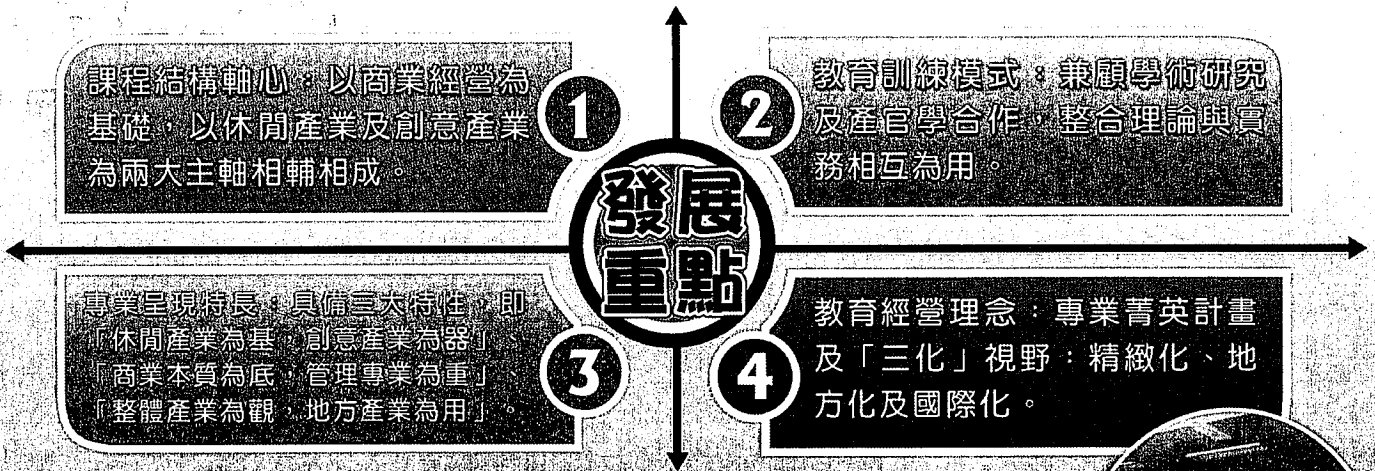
課程結構軸心：以商業經營為基礎，以休閒產業及創意產業為兩大主軸相輔相成。

1

教育訓練模式：兼顧學術研究及產官學合作，整合理論與實務相互為用。

2

發展重點

專業呈現特長：具備三大特性，即「休閒產業為基，創意產業為器」、「商業本質為底，管理專業為重」、「整體產業為觀，地方產業為用」。

3

4

教育經營理念：專業菁英計畫及「三化」視野：精緻化、地方化及國際化。